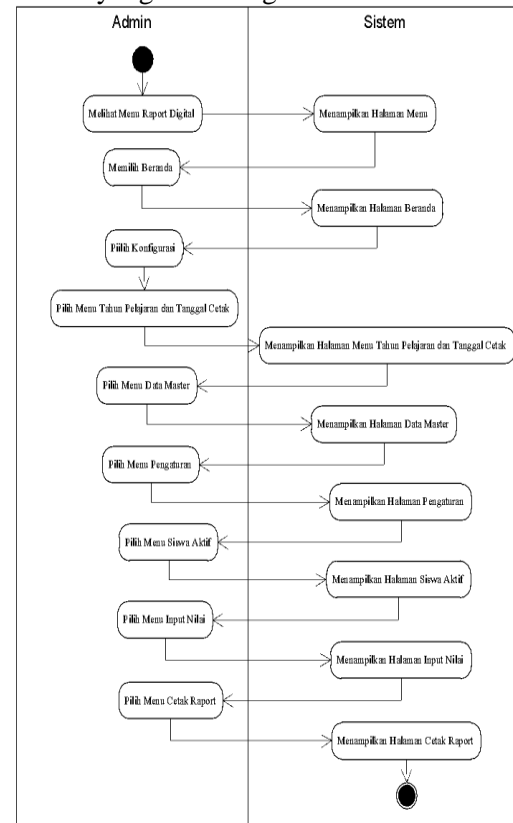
Admin

Sistem

Melihat Menu Raport Digital

Menampilkan Halaman Menu

Memilih Beranda

Menampilkan Halaman Beranda

Pilih Konfigurasi

Pilih Menu Tahun Pelajaran dan Tanggal Cetak

Menampilkan Halaman Menu Tahun Pelajaran dan Tanggal Cetak

Pilih Menu Data Master

Menampilkan Halaman Data Master

Pilih Menu Pengaturan

Menampilkan Halaman Pengaturan

Pilih Menu Siswa Aktif

Menampilkan Halaman Siswa Aktif

Pilih Menu Input Nilai

Menampilkan Halaman Input Nilai

Pilih Menu Cetak Raport

Menampilkan Halaman Cetak Raport